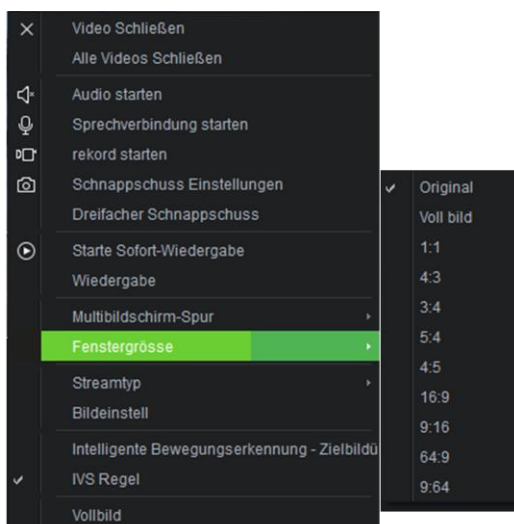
Video Schließen
Alle Videos Schließen
Audio starten
Sprechverbindung starten
rekord starten
Schnappschuss Einstellungen
Dreifacher Schnappschuss
Starte Sofort-Wiedergabe
Wiedergabe
Multibildschirm-Spur
Fenstergrösse
Streamtyp
Bildeinstell
Intelligente Bewegungserkennung - Zielbildü
IVS Regel
Vollbild

Original
Voll bild
1:1
4:3
3:4
5:4
4:5
16:9
9:16
64:9
9:64